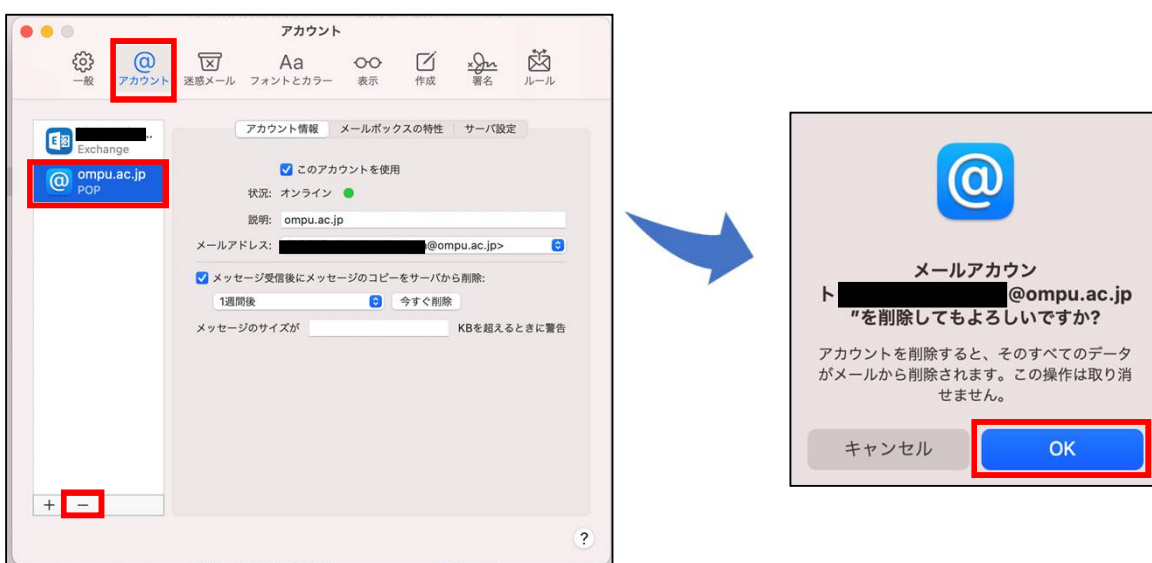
アカウント

一般 アカウント 迷惑メール フォントとカラー 表示 作成 署名 ルール

Exchange

ompu.ac.jp
POP

アカウント情報 メールボックスの特性 サーバ設定

このアカウントを使用

状況: オンライン

説明: ompu.ac.jp

メールアドレス: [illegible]@ompu.ac.jp>

メッセージ受信後にメッセージのコピーをサーバから削除:

1週間後 今すぐ削除

メッセージのサイズが KBを超えるときに警告

+ −

?

メールアカウント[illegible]@ompu.ac.jp"を削除してもよろしいですか?

アカウントを削除すると、そのすべてのデータがメールから削除されます。この操作は取り消せません。

キャンセル OK